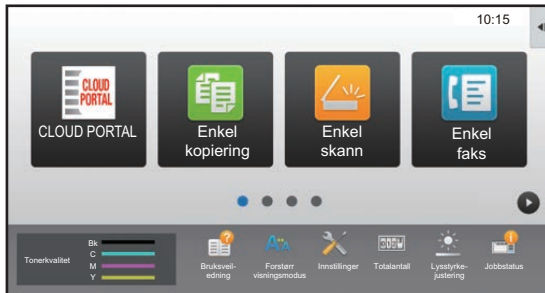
10:15

CLOUD PORTAL

CLOUD PORTAL

Enkel kopiering

Enkel skann

Enkel faks

Tonerkvalitet

Bk

C

M

Y

Bruksveiledning

Forstørr visningsmodus

Innstillinger

Totalantall

Lysstyrkejustering

Jobbstatus